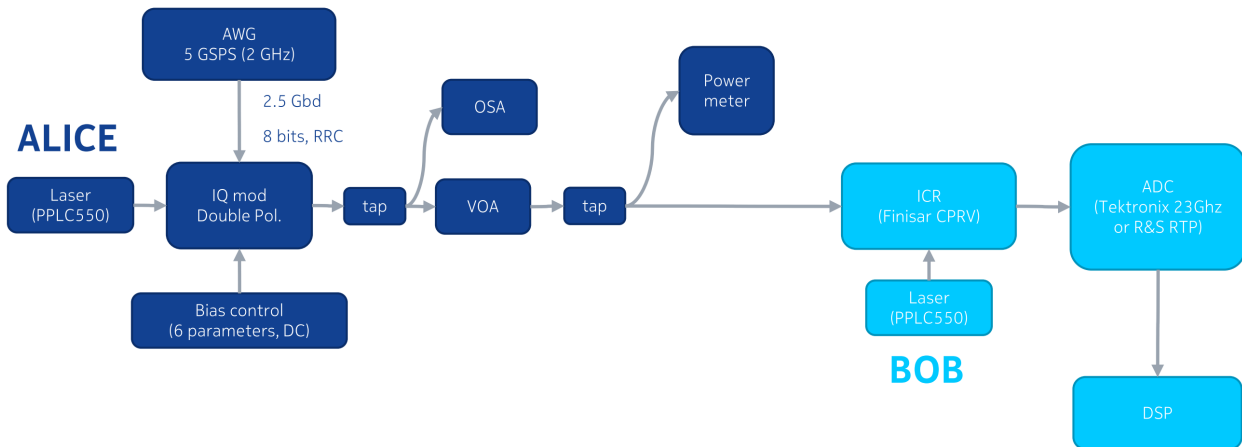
AWG
5 GSPS (2 GHz)

2.5 Gbd

8 bits, RRC

ALICE

Laser
(PPLC550)

IQ mod
Double Pol.

tap

OSA

VOA

tap

Power
meter

Bias control
(6 parameters, DC)

ICR
(Finisar CPRV)

ADC
(Tektronix 23Ghz
or R&S RTP)

Laser
(PPLC550)

BOB

DSP